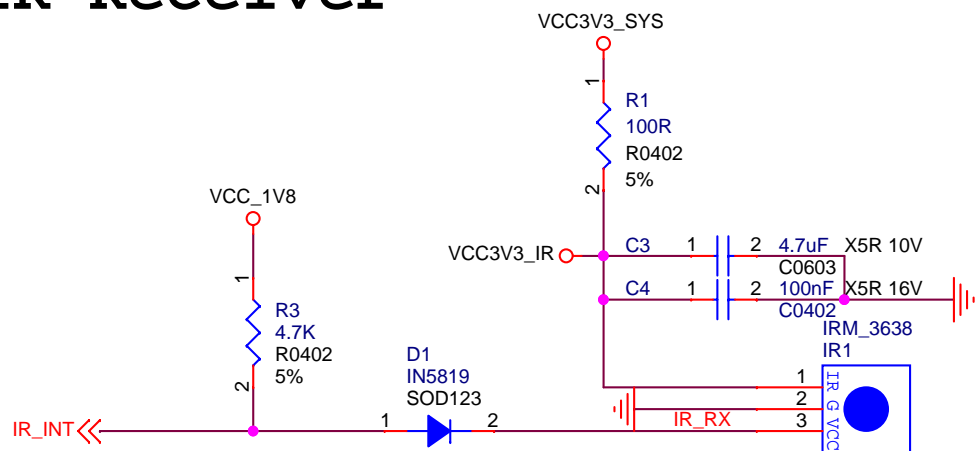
IR Receiver

VCC3V3_SYS

1
R1
100R
R0402
5%
2

VCC_1V8

VCC3V3_IR
C3 1 2 4.7uF X5R 10V
C0603
C4 1 2 100nF X5R 16V
C0402

1
R3
4.7K
R0402
5%
2

IRM_3638
IR1

D1
IN5819
SOD123

1
2
IR_RX 3

IR G VCC

IR_INT 1 2